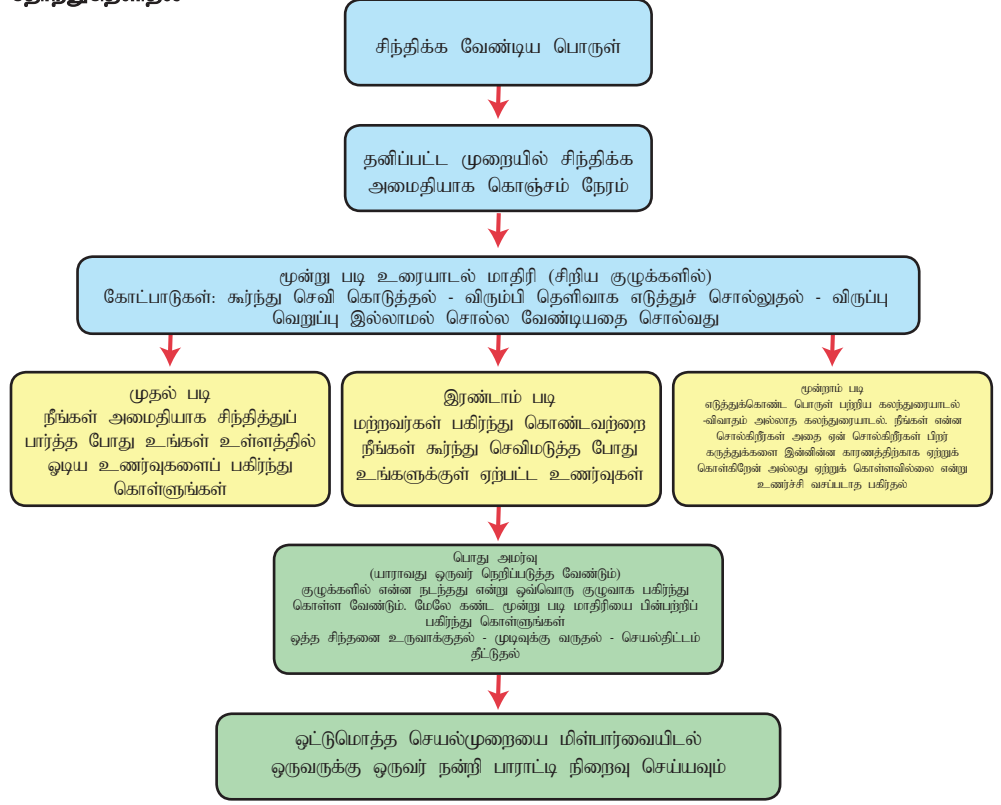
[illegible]

சிந்திக்க வேண்டிய பொருள்

தனிப்பட்ட முறையில் சிந்திக்க அமைதியாக கொஞ்சம் நேரம்

மூன்று படி உரையாடல் மாதிரி (சிறிய குழுக்களில்)
கோட்பாடுகள்: கூர்ந்து செவி கொடுத்தல் - விரும்பி தெளிவாக எடுத்துச் சொல்லுதல் - விருப்பு வெறுப்பு இல்லாமல் சொல்ல வேண்டியதை சொல்வது

முதல் படி
நீங்கள் அமைதியாக சிந்தித்துப் பார்த்த போது உங்கள் உள்ளத்தில் ஓடிய உணர்வுகளைப் பகிர்ந்து கொள்ளுங்கள்

இரண்டாம் படி
மற்றவர்கள் பகிர்ந்து கொண்டவற்றை நீங்கள் கூர்ந்து செவிமடுத்த போது உங்களுக்குள் ஏற்பட்ட உணர்வுகள்

மூன்றாம் படி
எடுத்துக்கொண்ட பொருள் பற்றிய கலந்துரையாடல் -விவாதம் அல்லாத கலந்துரையாடல். நீங்கள் என்ன சொல்கிறீர்கள் அதை ஏன் சொல்கிறீர்கள் பிறர் கருத்துக்களை இன்னின்ன காரணத்திற்காக ஏற்றுக் கொள்கிறேன் அல்லது ஏற்றுக் கொள்ளவில்லை என்று உணர்ச்சி வசப்படாத பகிர்தல்

பொது அமர்வு
(யாராவது ஒருவர் நெறிப்படுத்த வேண்டும்)
குழுக்களில் என்ன நடந்தது என்று ஒவ்வொரு குழுவாக பகிர்ந்து கொள்ள வேண்டும். மேலே கண்ட மூன்று படி மாதிரியை பின்பற்றிப் பகிர்ந்து கொள்ளுங்கள்
ஒத்த சிந்தனை உருவாக்குதல் - முடிவுக்கு வருதல் - செயல்திட்டம் தீட்டுதல்

ஒட்டுமொத்த செயல்முறையை மீள்பார்வையிடல்
ஒருவருக்கு ஒருவர் நன்றி பாராட்டி நிறைவு செய்யவும்